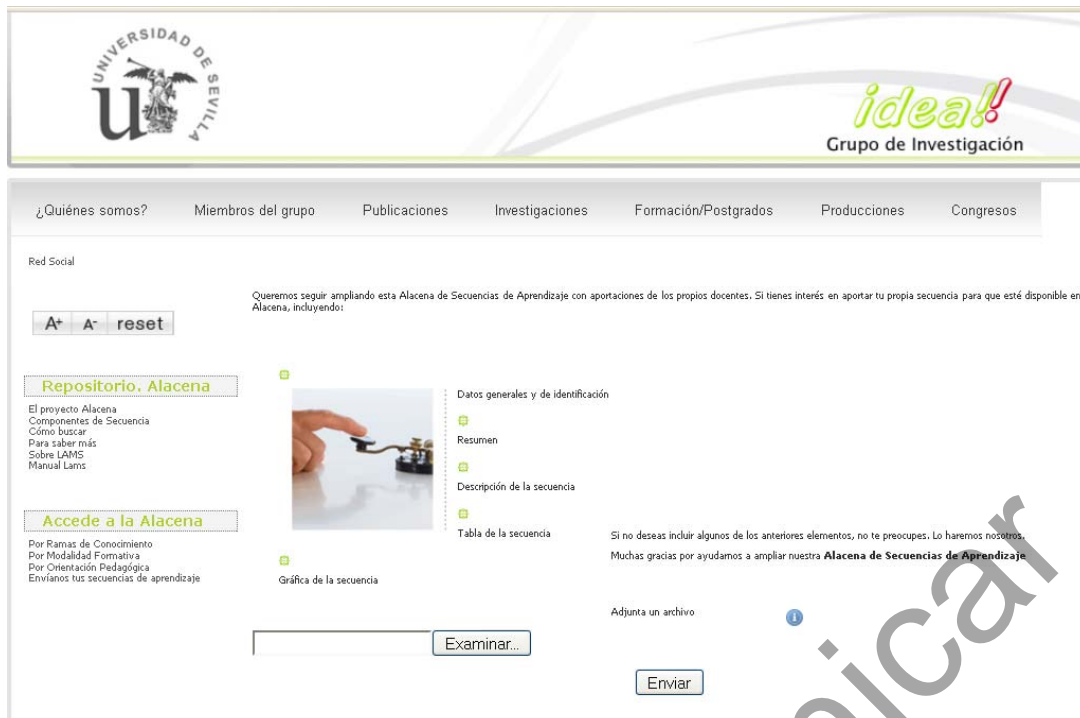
UNIVERSIDAD DE SEVILLA

idea!! Grupo de Investigación

¿Quiénes somos? Miembros del grupo Publicaciones Investigaciones Formación/Postgrados Producciones Congresos

Red Social

A+ A- reset

Queremos seguir ampliando esta Alacena de Secuencias de Aprendizaje con aportaciones de los propios docentes. Si tienes interés en aportar tu propia secuencia para que esté disponible en Alacena, incluyendo:

Repositorio. Alacena

El proyecto Alacena
Componentes de Secuencia
Cómo buscar
Para saber más
Sobre LAMS
Manual Lams

Datos generales y de identificación

Resumen

Descripción de la secuencia

Tabla de la secuencia

Accede a la Alacena

Por Ramas de Conocimiento
Por Modalidad Formativa
Por Orientación Pedagógica
Envíanos tus secuencias de aprendizaje

Gráfica de la secuencia

Si no deseas incluir algunos de los anteriores elementos, no te preocupes. Lo haremos nosotros.

Muchas gracias por ayudarnos a ampliar nuestra **Alacena de Secuencias de Aprendizaje**

Adjunta un archivo

Examinar...

Enviar

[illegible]icar